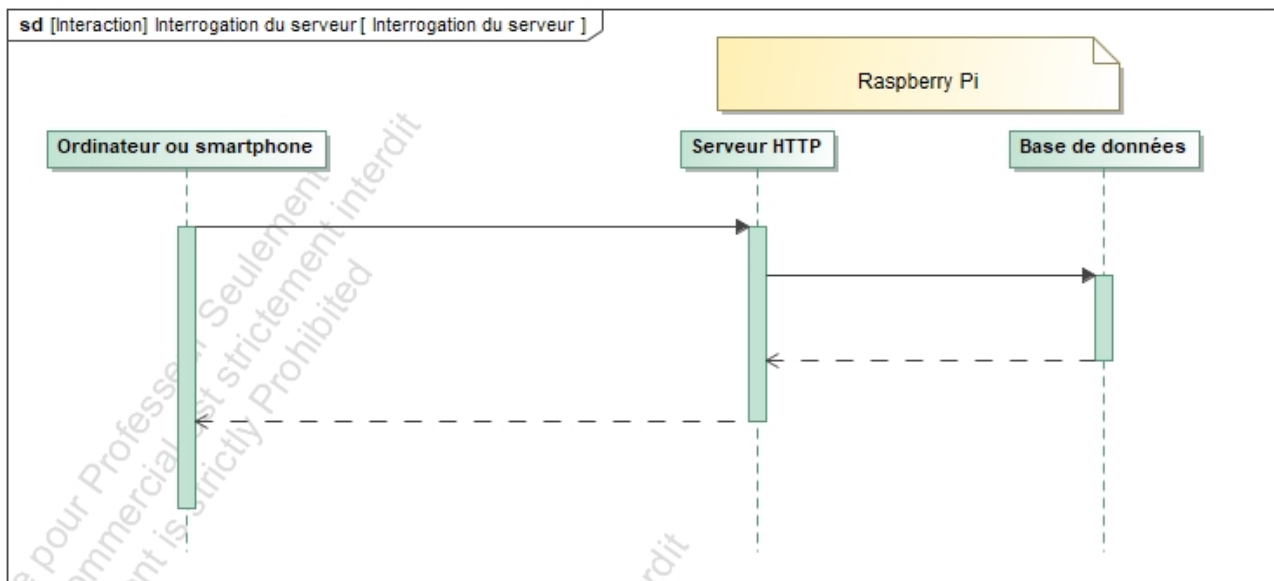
sd [Interaction] Interrogation du serveur [ Interrogation du serveur ]

Raspberry Pi

Ordinateur ou smartphone

Serveur HTTP

Base de données

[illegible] pour Professeur Seulement
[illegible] commercial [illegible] est strictement interdit
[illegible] ment is strictly Prohibited
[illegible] rdit